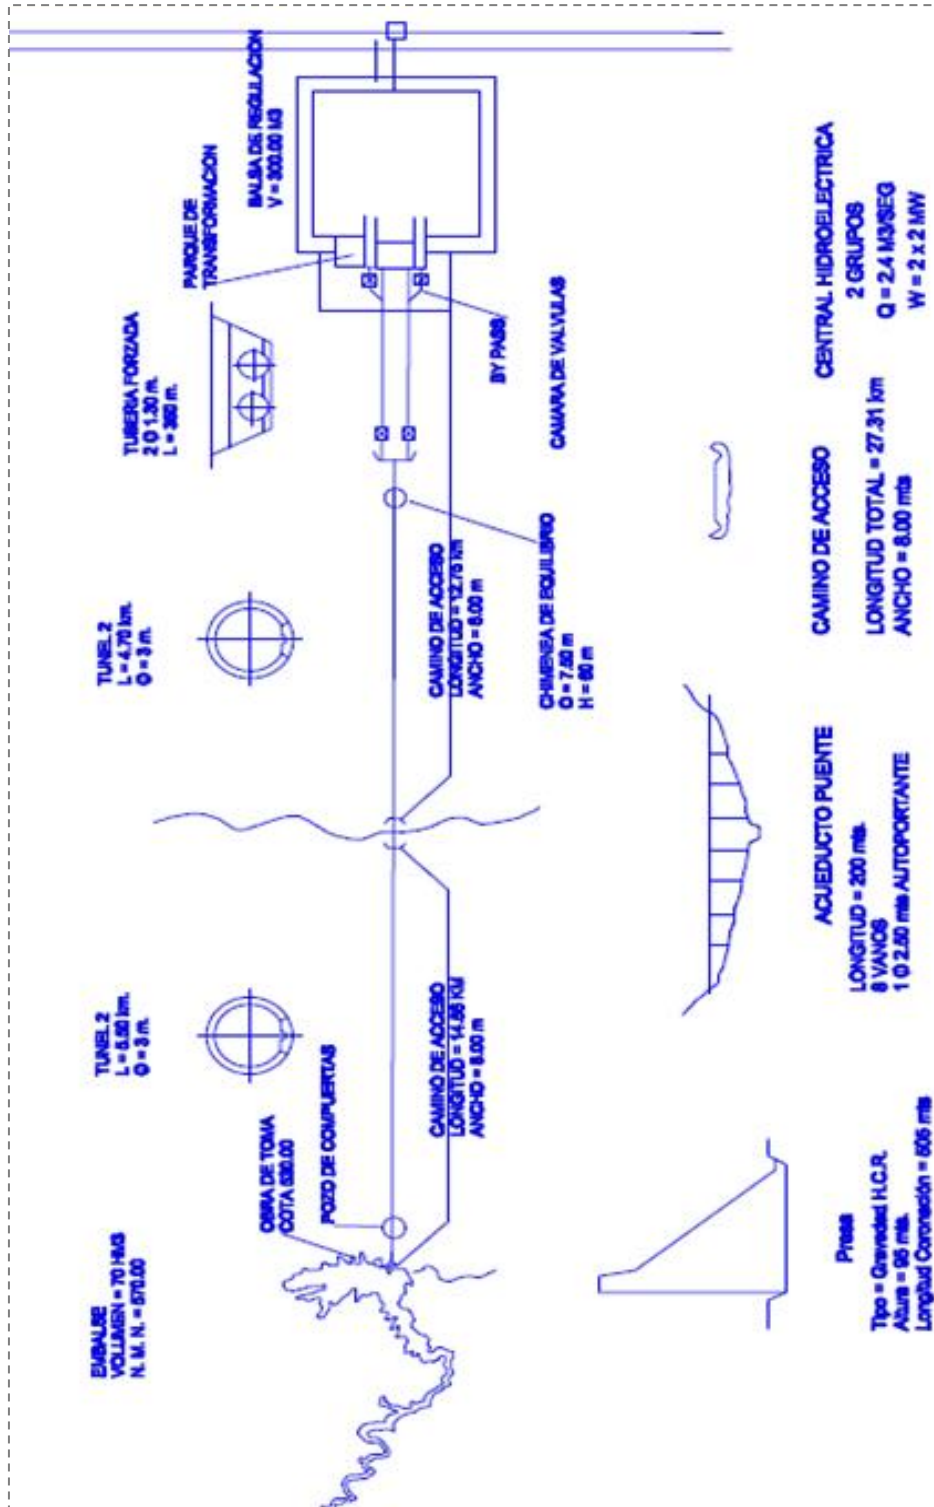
BALSA DE REGULACION
V = 300.00 M3

PARQUE DE TRANSFORMACION

TUBERIA FORZADA
2 Ø 1.30 m.
L = 260 m.

BY PASS

CAMARA DE VALVULAS

CENTRAL HIDROELECTRICA
2 GRUPOS
Q = 2.4 M3/SEG
W = 2 x 2 MW

CHIMENEA DE EQUILIBRIO
Ø = 7.50 m
H = 80 m

CAMINO DE ACCESO
LONGITUD = 12.75 Km
ANCHO = 6.00 m

TUNEL 2
L = 4.70 km.
Ø = 3 m.

CAMINO DE ACCESO
LONGITUD TOTAL = 27.31 km
ANCHO = 6.00 mts

ACUEDUCTO PUENTE
LONGITUD = 200 mts.
8 VANOS
1 Ø 2.50 mts AUTOPORTANTE

TUNEL 2
L = 5.50 km.
Ø = 3 m.

CAMINO DE ACCESO
LONGITUD = 14.56 Km
ANCHO = 6.00 m

OBRA DE TOMA
COTA 530.00

POZO DE COMPUERTAS

EMBALSE
VOLUMEN = 70 Hm3
N. M. N. = 570.00

Presa
Tipo = Gravedad H.C.R.
Altura = 95 mts.
Longitud Coronación = 505 mts